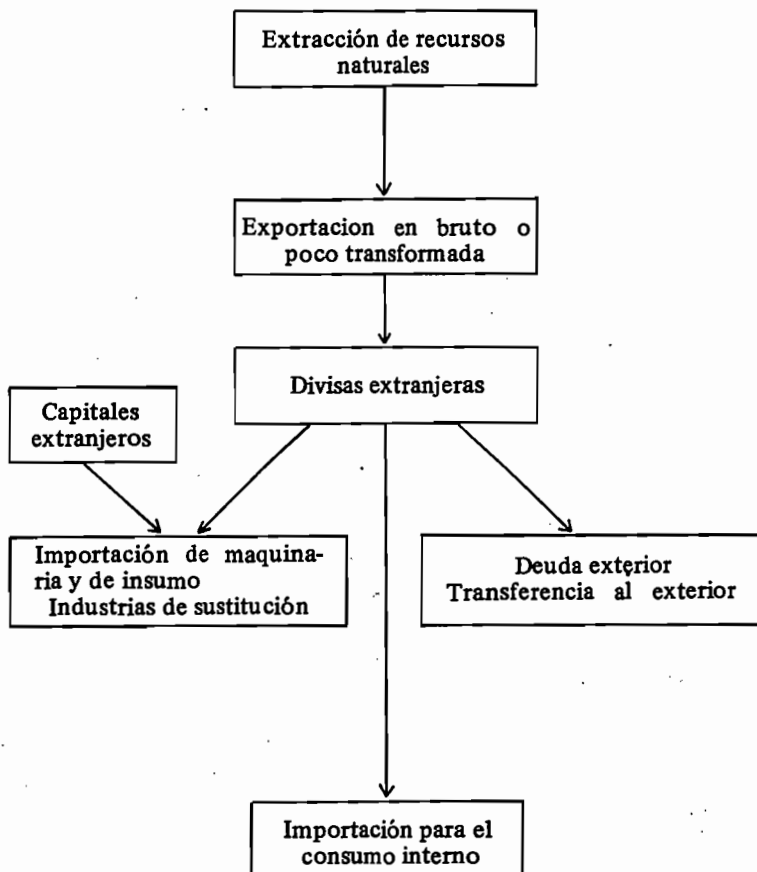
Extracción de recursos naturales

Exportacion en bruto o poco transformada

Divisas extranjeras

Capitales extranjeros

Importación de maquinaria y de insumo
Industrias de sustitución

Deuda exterior
Transferencia al exterior

Importación para el consumo interno